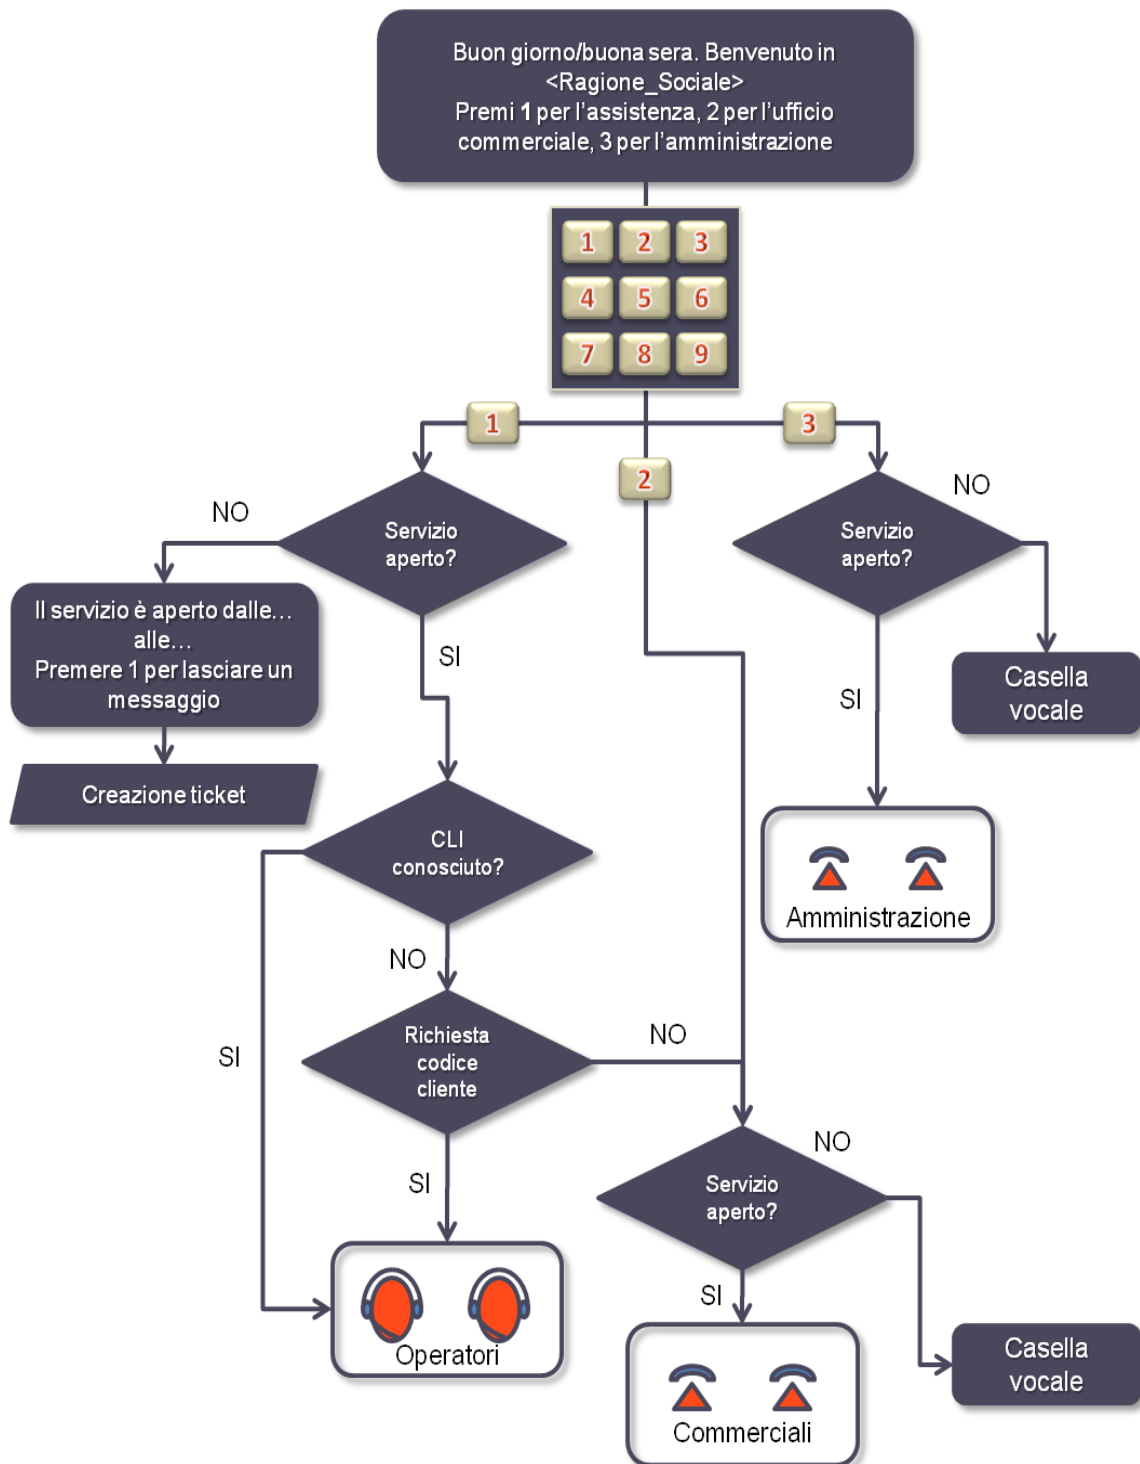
Buon giorno/buona sera. Benvenuto in <Ragione_Sociale>
Premi 1 per l'assistenza, 2 per l'ufficio commerciale, 3 per l'amministrazione

1 2 3
4 5 6
7 8 9

1

2

3

NO

Servizio aperto?

Servizio aperto?

NO

Il servizio è aperto dalle… alle…
Premere 1 per lasciare un messaggio

SI

SI

Casella vocale

Creazione ticket

CLI conosciuto?

Amministrazione

NO

SI

Richiesta codice cliente

NO

NO

SI

Servizio aperto?

SI

Operatori

Commerciali

Casella vocale